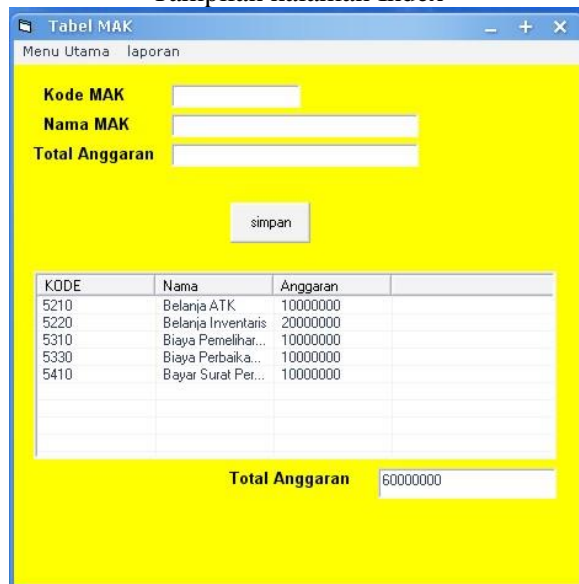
Tampilan halaman index

Tabel MAK

Menu Utama laporan

Kode MAK

Nama MAK

Total Anggaran

simpan

| KODE | Nama | Anggaran | |
|---|---|---|---|
| 5210 | Belanja ATK | 10000000 | |
| 5220 | Belanja Inventaris | 20000000 | |
| 5310 | Biaya Pemelihar... | 10000000 | |
| 5330 | Biaya Perbaika... | 10000000 | |
| 5410 | Bayar Surat Per... | 10000000 | |

Total Anggaran 60000000